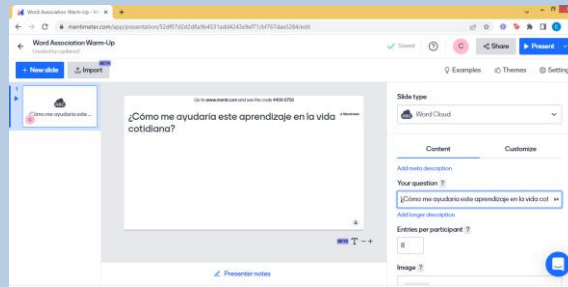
Word Association Warm-Up - Me

mentimeter.com/app/presentation/52df07d2d2d6a9b4531add4243e9ef71/bf767daa5284/edit

Word Association Warm-Up
Created by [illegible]

Saved

C

Share

Present

+ New slide

Import

BETA

Examples

Themes

Settings

1

¿Cómo me ayudaría este ...

Go to www.menti.com and use the code 4400 6755

¿Cómo me ayudaría este aprendizaje en la vida cotidiana?

Mentimeter

BETA

T

Presenter notes

Slide type

Word Cloud

Content

Customize

Add meta description

Your question

¿Cómo me ayudaría este aprendizaje en la vida cot

Add longer description

Entries per participant

8

Image